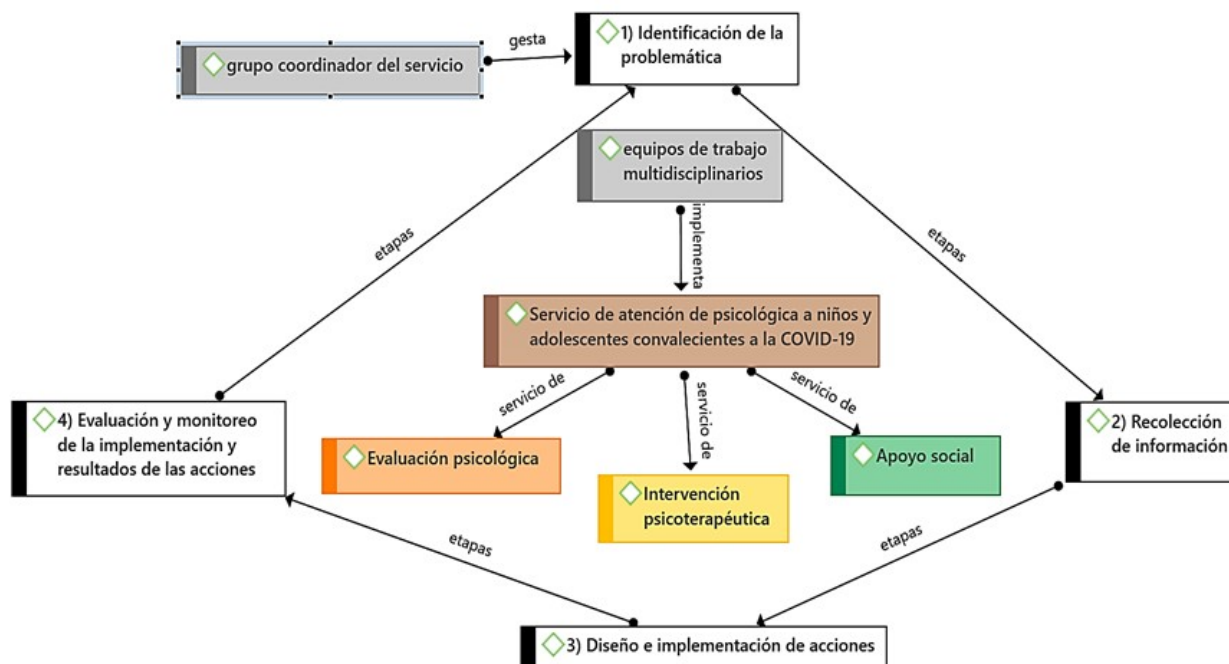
grupo coordinador del servicio

gesta

1) Identificación de la problemática

equipos de trabajo multidisciplinarios

implementa

etapas

etapas

Servicio de atención de psicológica a niños y adolescentes convalecientes a la COVID-19

servicio de

servicio de

servicio de

4) Evaluación y monitoreo de la implementación y resultados de las acciones

Evaluación psicológica

Intervención psicoterapéutica

Apoyo social

2) Recolección de información

etapas

etapas

3) Diseño e implementación de acciones